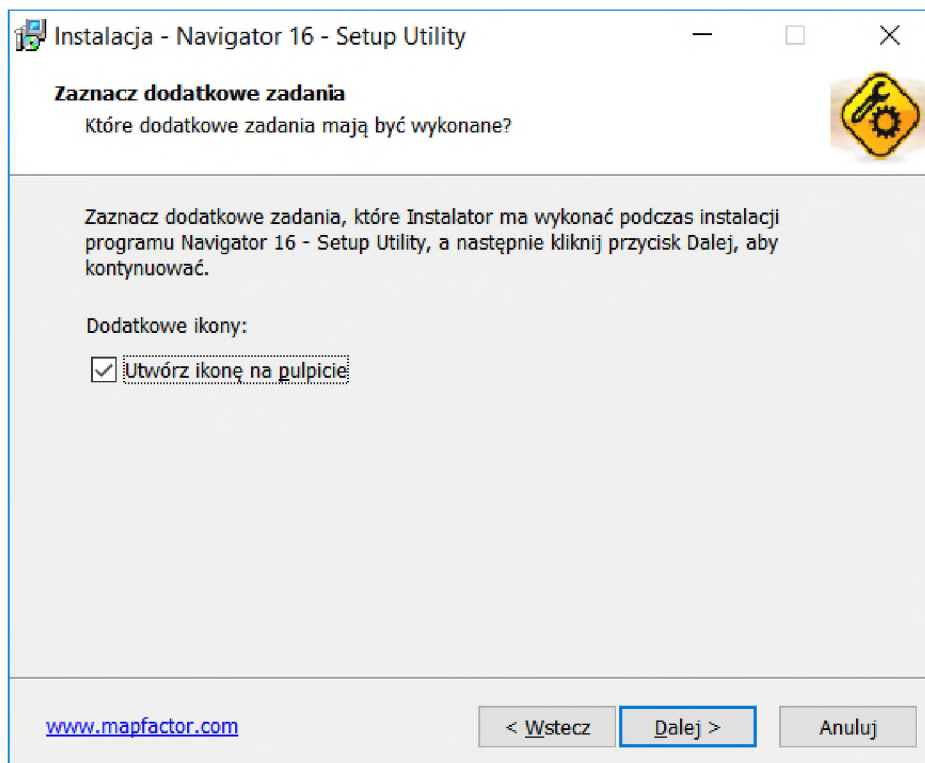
Instalacja - Navigator 16 - Setup Utility

Zaznacz dodatkowe zadania

Które dodatkowe zadania mają być wykonane?

Zaznacz dodatkowe zadania, które Instalator ma wykonać podczas instalacji programu Navigator 16 - Setup Utility, a następnie kliknij przycisk Dalej, aby kontynuować.

Dodatkowe ikony:

☑ Utwórz ikonę na pulpicie

www.mapfactor.com

< Wstecz

Dalej >

Anuluj